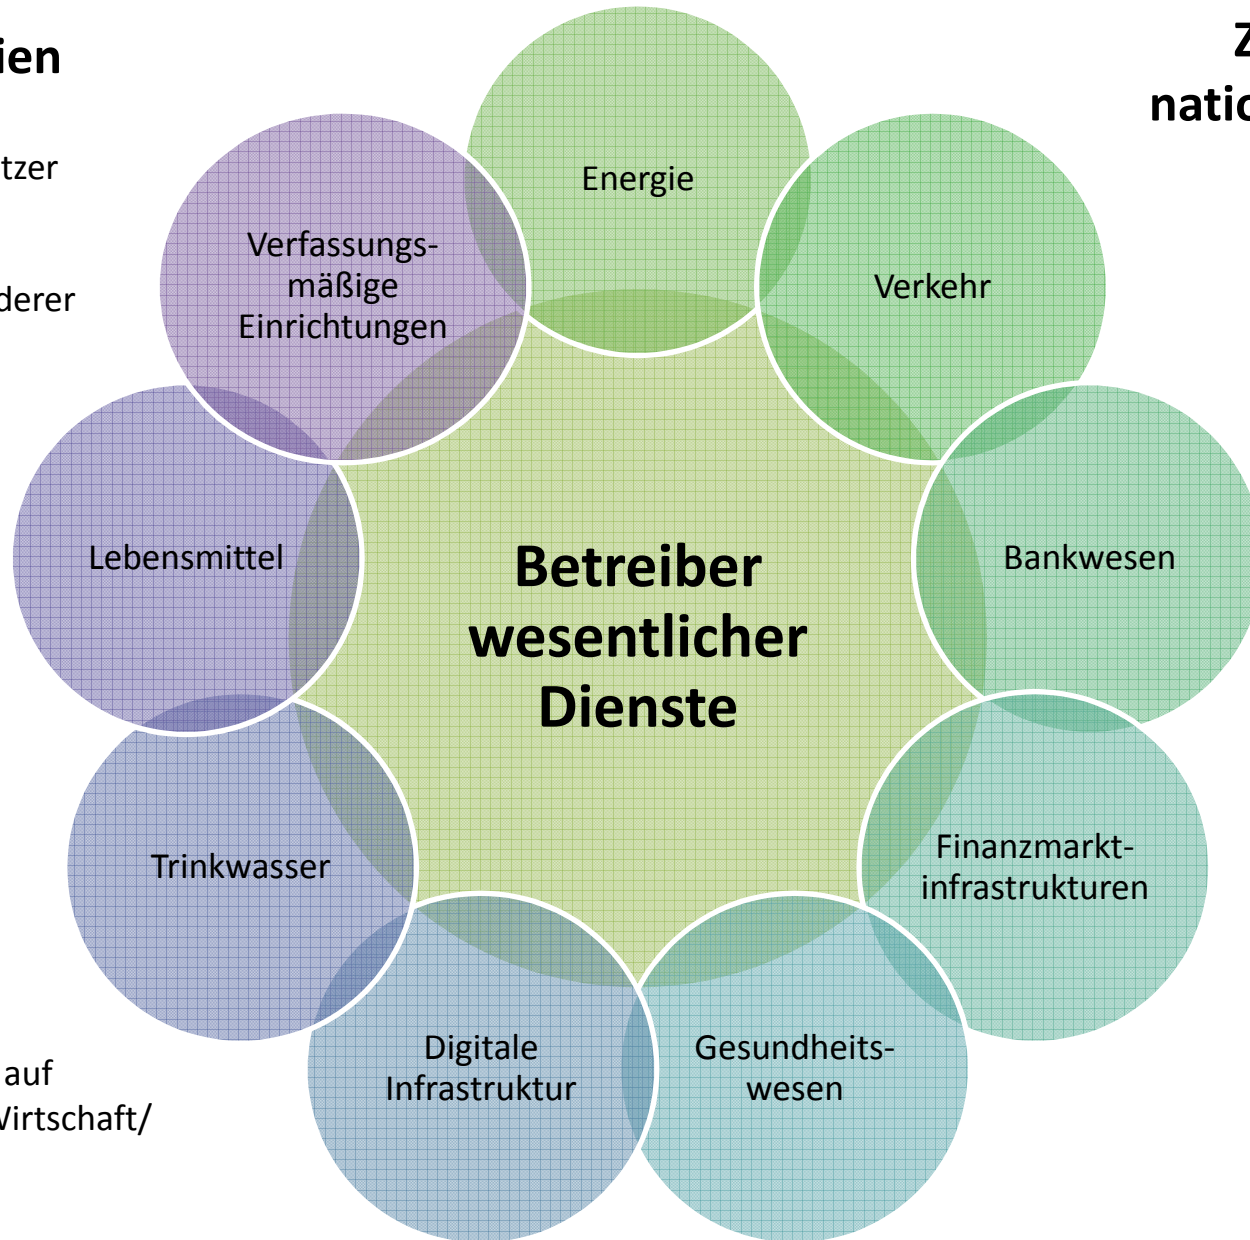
ien

tzer

derer

auf
Virtschaft/

Z
natio

Energie

Verkehr

Verfassungs-mäßige Einrichtungen

Bankwesen

Lebensmittel

Betreiber wesentlicher Dienste

Finanzmarkt-infrastrukturen

Trinkwasser

Digitale Infrastruktur

Gesundheits-wesen